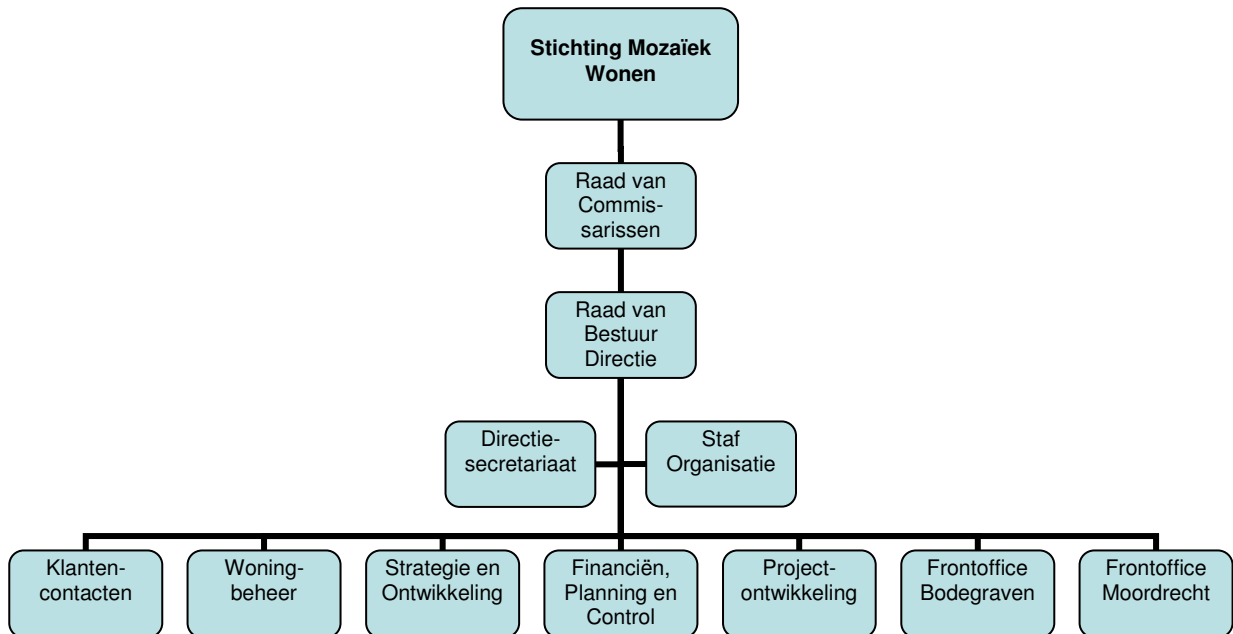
Stichting Mozaïek Wonen

Raad van Commissarissen

Raad van Bestuur Directie

Directiesecretariaat

Staf Organisatie

Klantencontacten

Woningbeheer

Strategie en Ontwikkeling

Financiën, Planning en Control

Projectontwikkeling

Frontoffice Bodegraven

Frontoffice Moordrecht